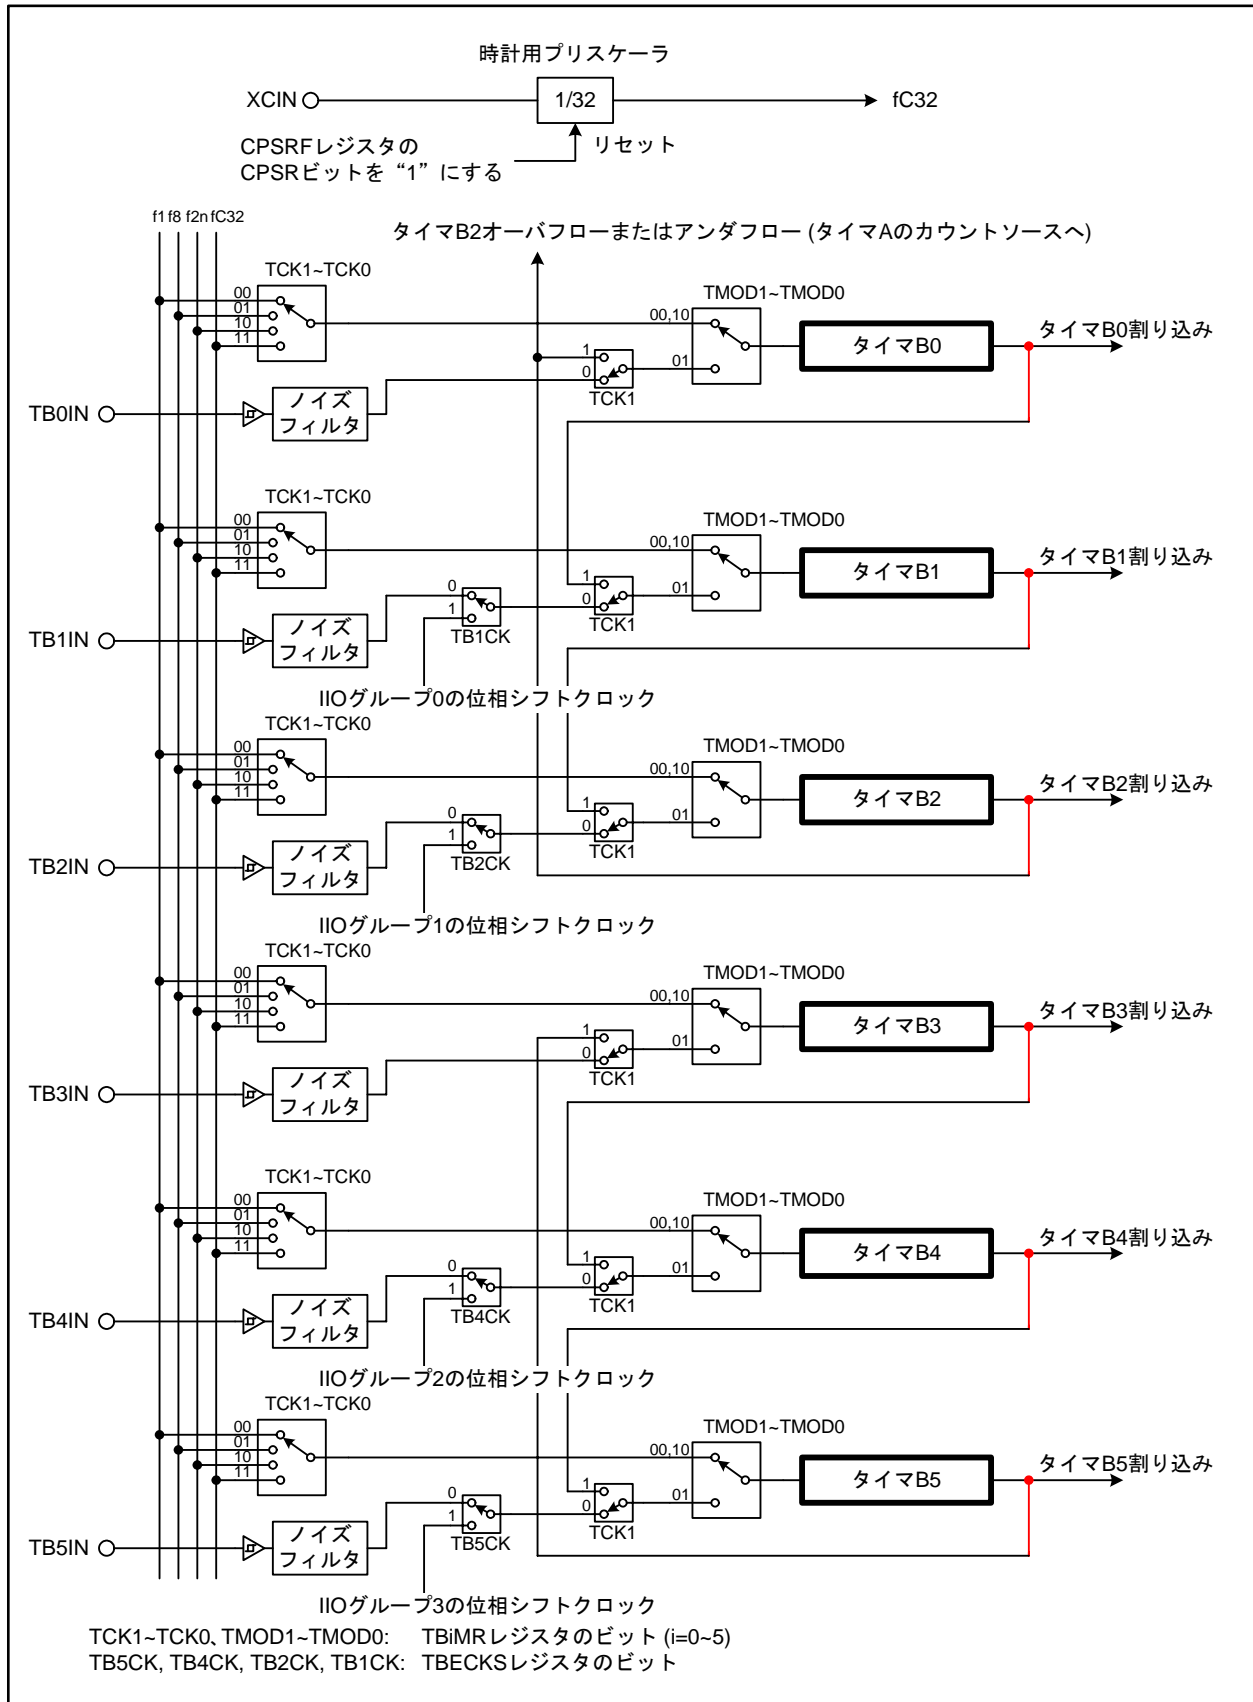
時計用プリスケーラ

XCIN

1/32

fC32

CPSRFレジスタの CPSRビットを“1”にする

リセット

f1 f8 f2n fC32

タイマB2オーバフローまたはアンダフロー (タイマAのカウントソースへ)

TCK1~TCK0
00
01
10
11

TMOD1~TMOD0
00,10
01

タイマB0

タイマB0割り込み

1
0
TCK1

TB0IN

ノイズ フィルタ

TCK1~TCK0
00
01
10
11

TMOD1~TMOD0
00,10
01

タイマB1

タイマB1割り込み

0
1
TB1CK

1
0
TCK1

TB1IN

ノイズ フィルタ

IIOグループ0の位相シフトクロック

TCK1~TCK0
00
01
10
11

TMOD1~TMOD0
00,10
01

タイマB2

タイマB2割り込み

0
1
TB2CK

1
0
TCK1

TB2IN

ノイズ フィルタ

IIOグループ1の位相シフトクロック

TCK1~TCK0
00
01
10
11

TMOD1~TMOD0
00,10
01

タイマB3

タイマB3割り込み

1
0
TCK1

TB3IN

ノイズ フィルタ

TCK1~TCK0
00
01
10
11

TMOD1~TMOD0
00,10
01

タイマB4

タイマB4割り込み

0
1
TB4CK

1
0
TCK1

TB4IN

ノイズ フィルタ

IIOグループ2の位相シフトクロック

TCK1~TCK0
00
01
10
11

TMOD1~TMOD0
00,10
01

タイマB5

タイマB5割り込み

0
1
TB5CK

1
0
TCK1

TB5IN

ノイズ フィルタ

IIOグループ3の位相シフトクロック

TCK1~TCK0、TMOD1~TMOD0: TBiMRレジスタのビット (i=0~5)
TB5CK, TB4CK, TB2CK, TB1CK: TBECKSレジスタのビット